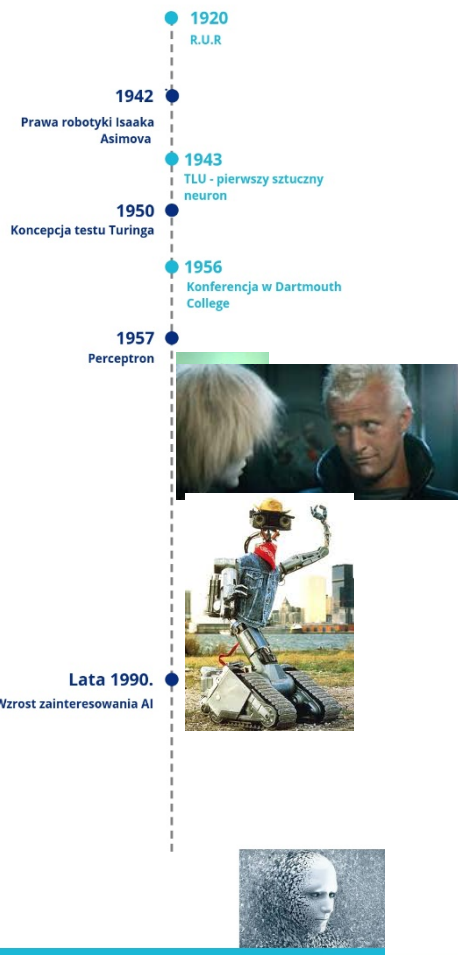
1920
R.U.R

1942
Prawa robotyki Isaaka Asimova

1943
TLU - pierwszy sztuczny neuron

1950
Koncepcja testu Turinga

1956
Konferencja w Dartmouth College

1957
Perceptron

Lata 1990.
Wzrost zainteresowania AI